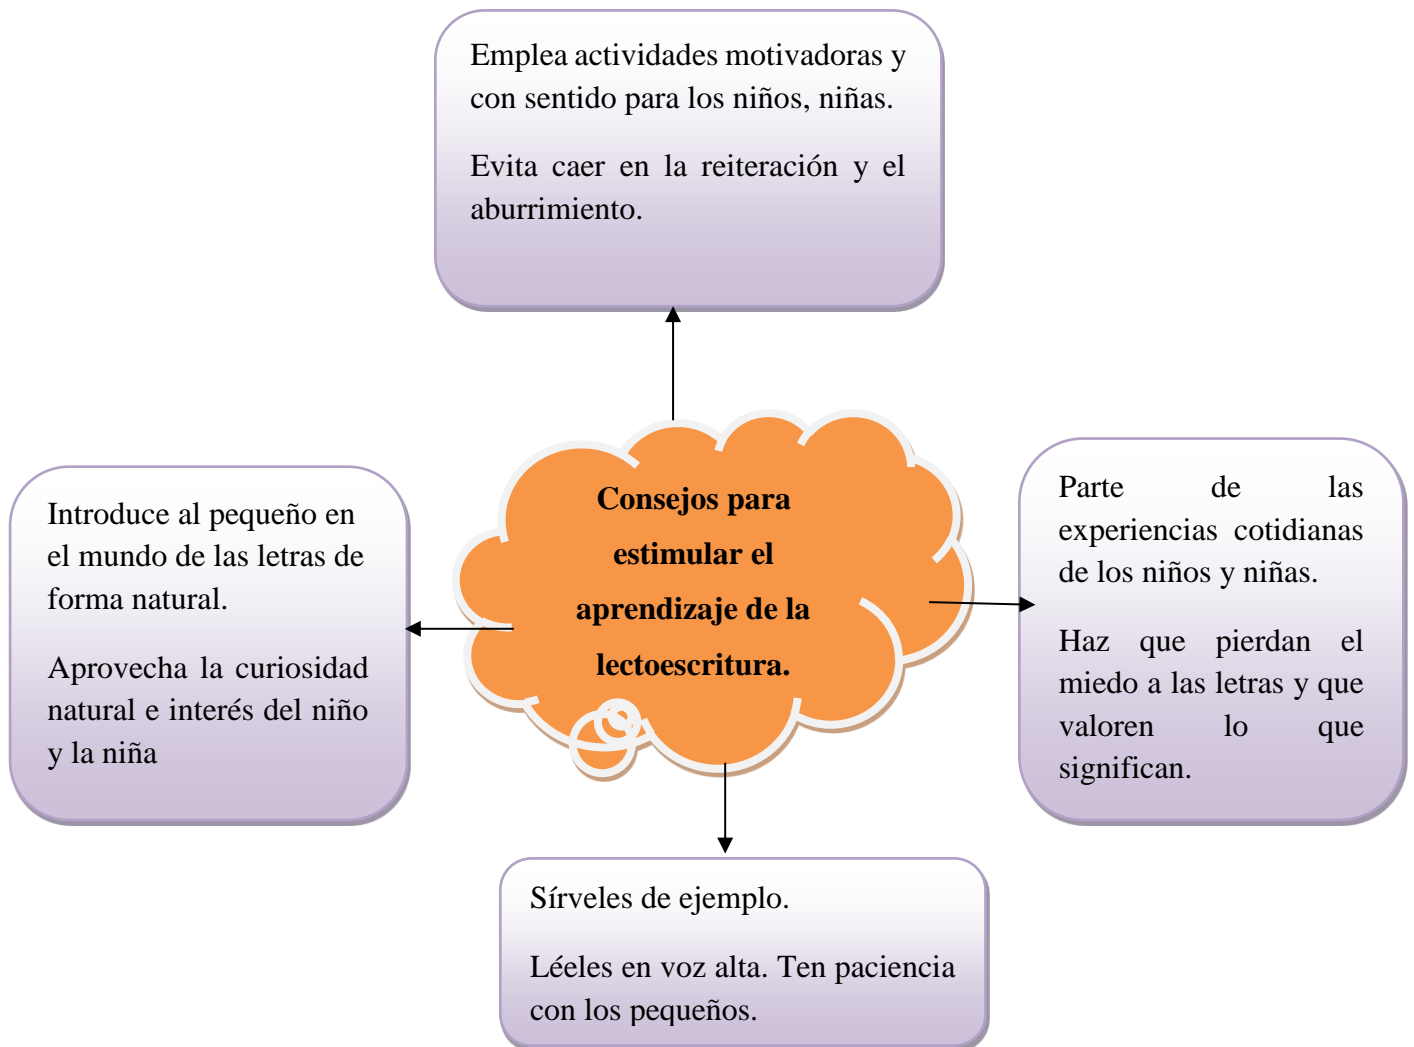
Emplea actividades motivadoras y con sentido para los niños, niñas.

Evita caer en la reiteración y el aburrimiento.

Introduce al pequeño en el mundo de las letras de forma natural.

Aprovecha la curiosidad natural e interés del niño y la niña

**Consejos para estimular el aprendizaje de la lectoescritura.**

Parte de las experiencias cotidianas de los niños y niñas.

Haz que pierdan el miedo a las letras y que valoren lo que significan.

Sírveles de ejemplo.

Léeles en voz alta. Ten paciencia con los pequeños.